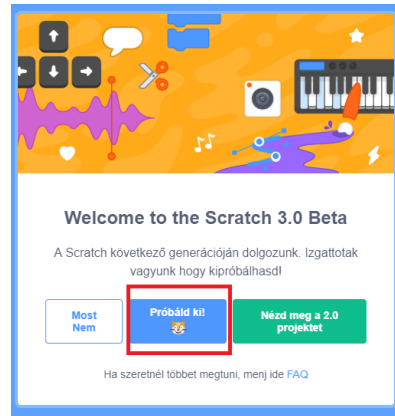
Welcome to the Scratch 3.0 Beta

A Scratch következő generációján dolgozunk. Izgattotak vagyunk hogy kipróbálhasd!

Most Nem

Próbáld ki!

Nézd meg a 2.0 projektet

Ha szeretnél többet megtuni, menj ide FAQ